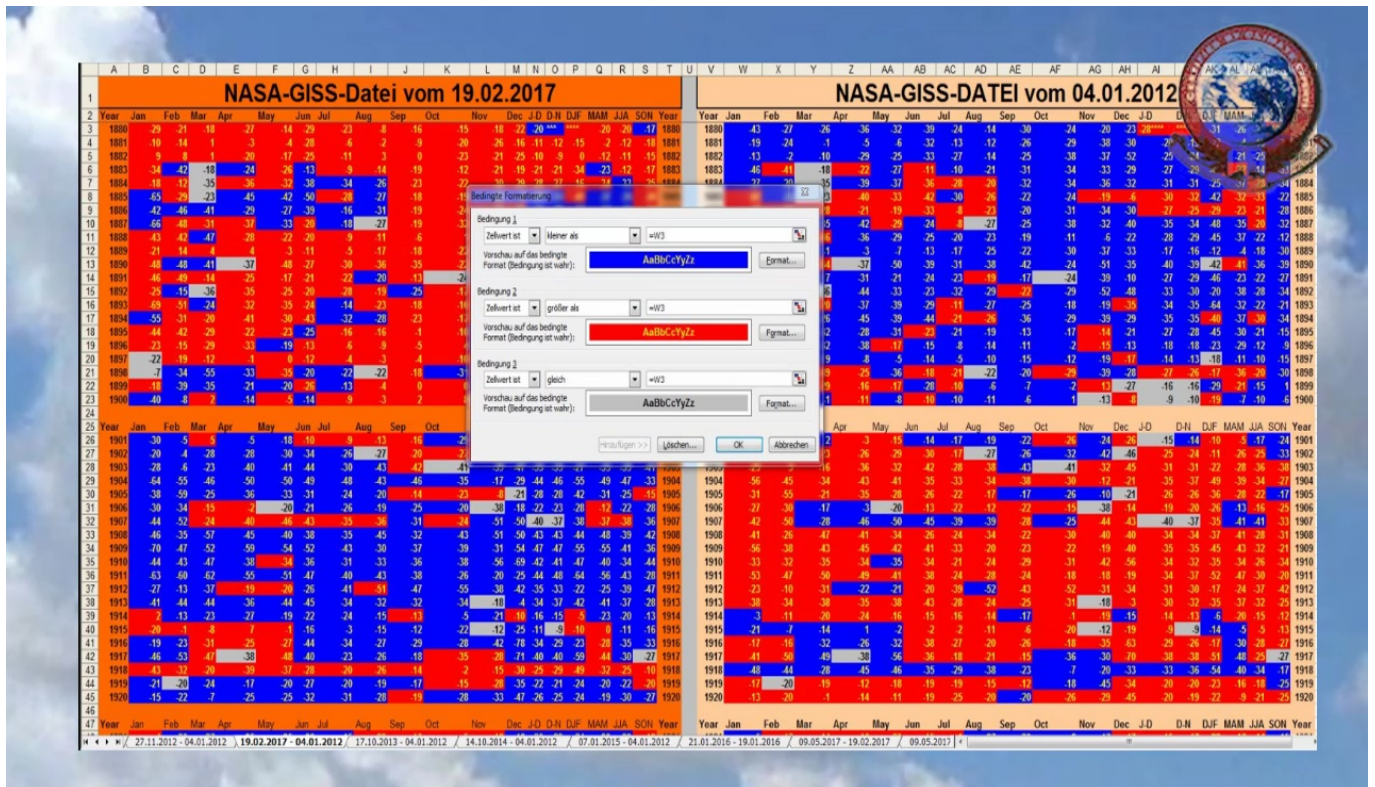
NASA-GISS-Datei vom 19.02.2017

NASA-GISS-DATEI vom 04.01.2012

Year Jan Feb Mar Apr May Jun Jul Aug Sep Oct Nov Dec J-D D-N DJF MAM JJA SON Year

Bedingte Formatierung

Bedingung 1
Zellwert ist | kleiner als | =W3
Vorschau auf das bedingte Format (Bedingung ist wahr): AaBbCcYyZz | Format...

Bedingung 2
Zellwert ist | größer als | =W3
Vorschau auf das bedingte Format (Bedingung ist wahr): AaBbCcYyZz | Format...

Bedingung 3
Zellwert ist | gleich | =W3
Vorschau auf das bedingte Format (Bedingung ist wahr): AaBbCcYyZz | Format...

Hinzufügen >> | Löschen... | OK | Abbrechen

27.11.2012 - 04.01.2012 / 19.02.2017 - 04.01.2012 / 17.10.2013 - 04.01.2012 / 14.10.2014 - 04.01.2012 / 07.01.2015 - 04.01.2012 / 21.01.2016 - 19.01.2016 / 09.05.2017 - 19.02.2017 / 09.05.2017